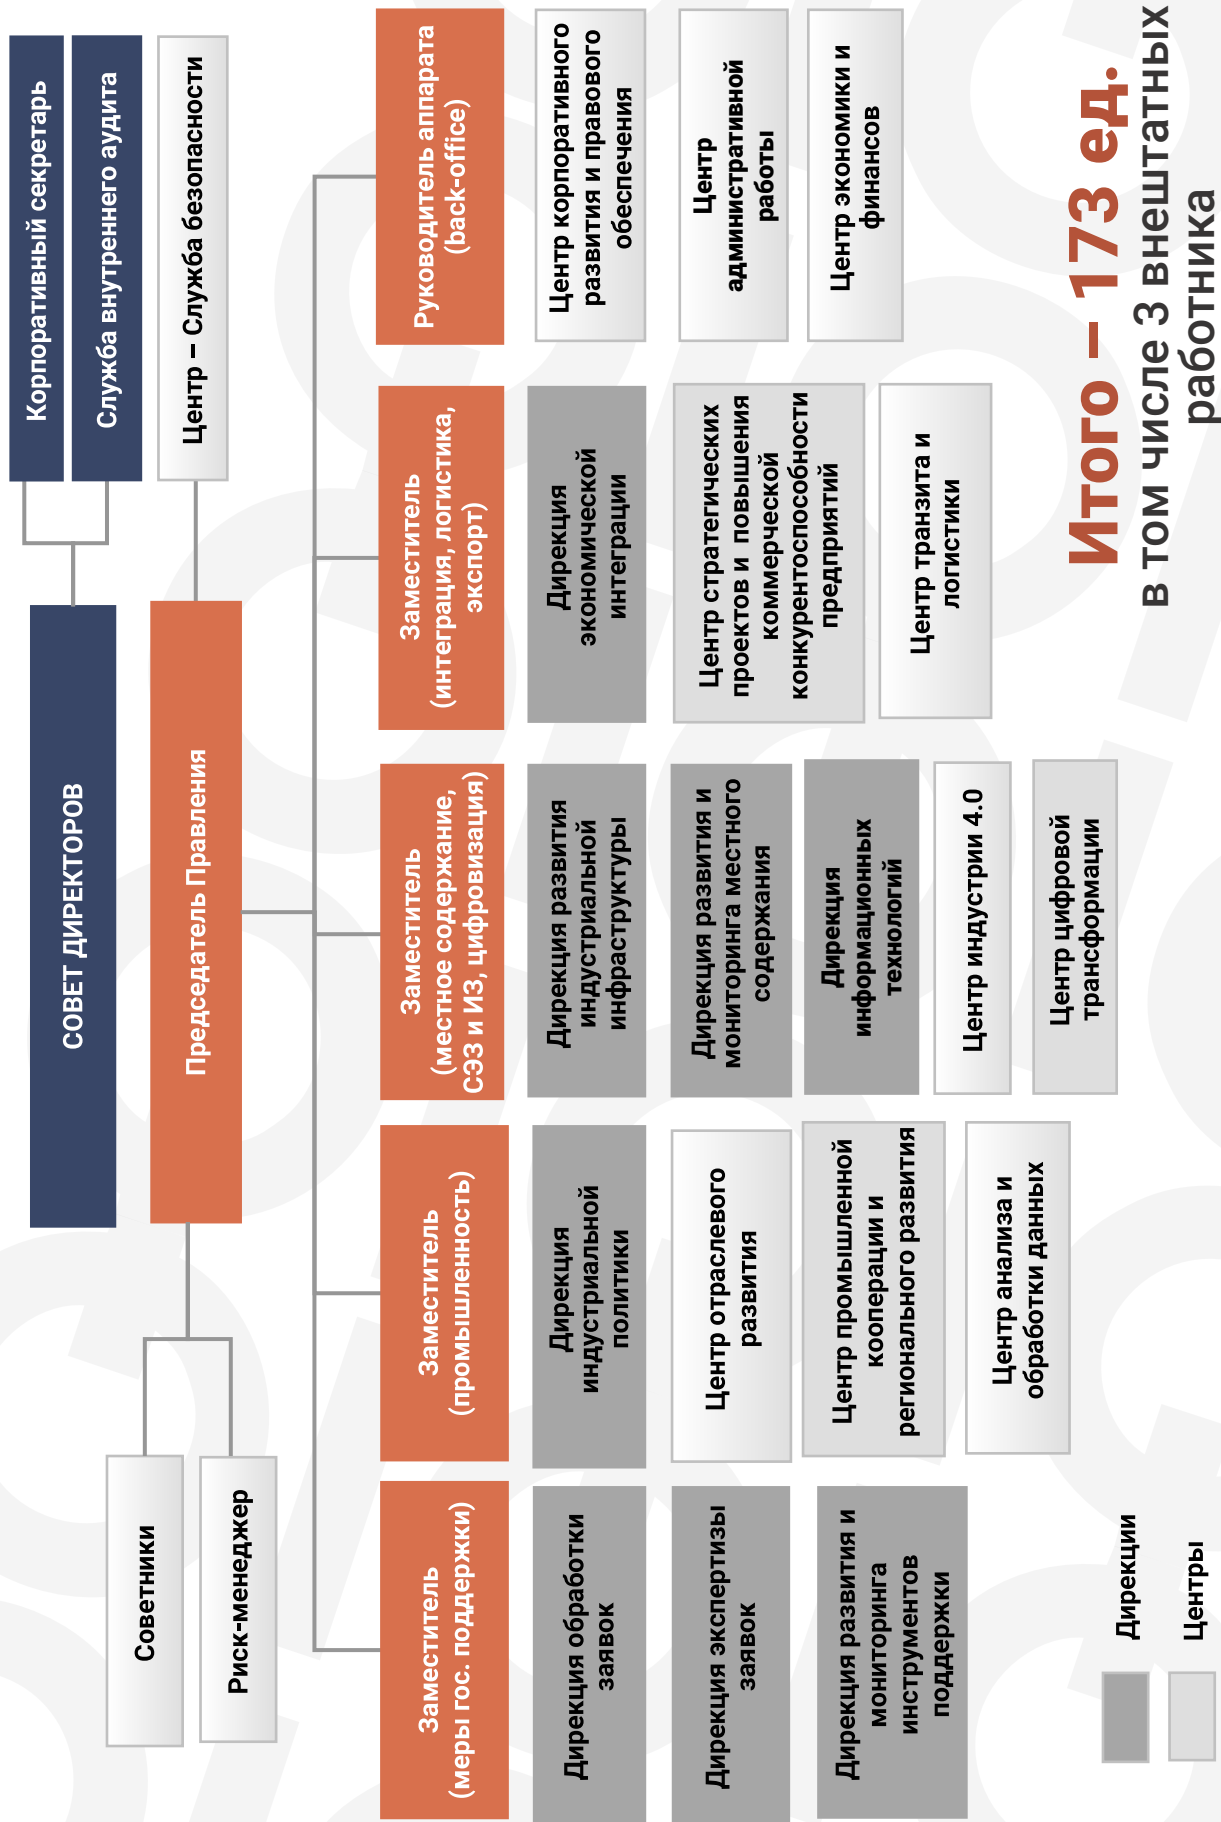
Корпоративный секретарь

Служба внутреннего аудита

Центр – Служба безопасности

СОВЕТ ДИРЕКТОРОВ

Председатель Правления

Советники

Риск-менеджер

Руководитель аппарата (back-office)

Центр корпоративного развития и правового обеспечения

Центр административной работы

Центр экономики и финансов

Заместитель (интеграция, логистика, экспорт)

Дирекция экономической интеграции

Центр стратегических проектов и повышения коммерческой конкурентоспособности предприятий

Центр транзита и логистики

Заместитель (местное содержание, СЭЗ и ИЗ, цифровизация)

Дирекция развития индустриальной инфраструктуры

Дирекция развития и мониторинга местного содержания

Дирекция информационных технологий

Центр индустрии 4.0

Центр цифровой трансформации

Заместитель (промышленность)

Дирекция индустриальной политики

Центр отраслевого развития

Центр промышленной кооперации и регионального развития

Центр анализа и обработки данных

Заместитель (меры гос. поддержки)

Дирекция обработки заявок

Дирекция экспертизы заявок

Дирекция развития и мониторинга инструментов поддержки

Дирекции

Центры

Итого – 173 ед.
в том числе 3 внештатных работника